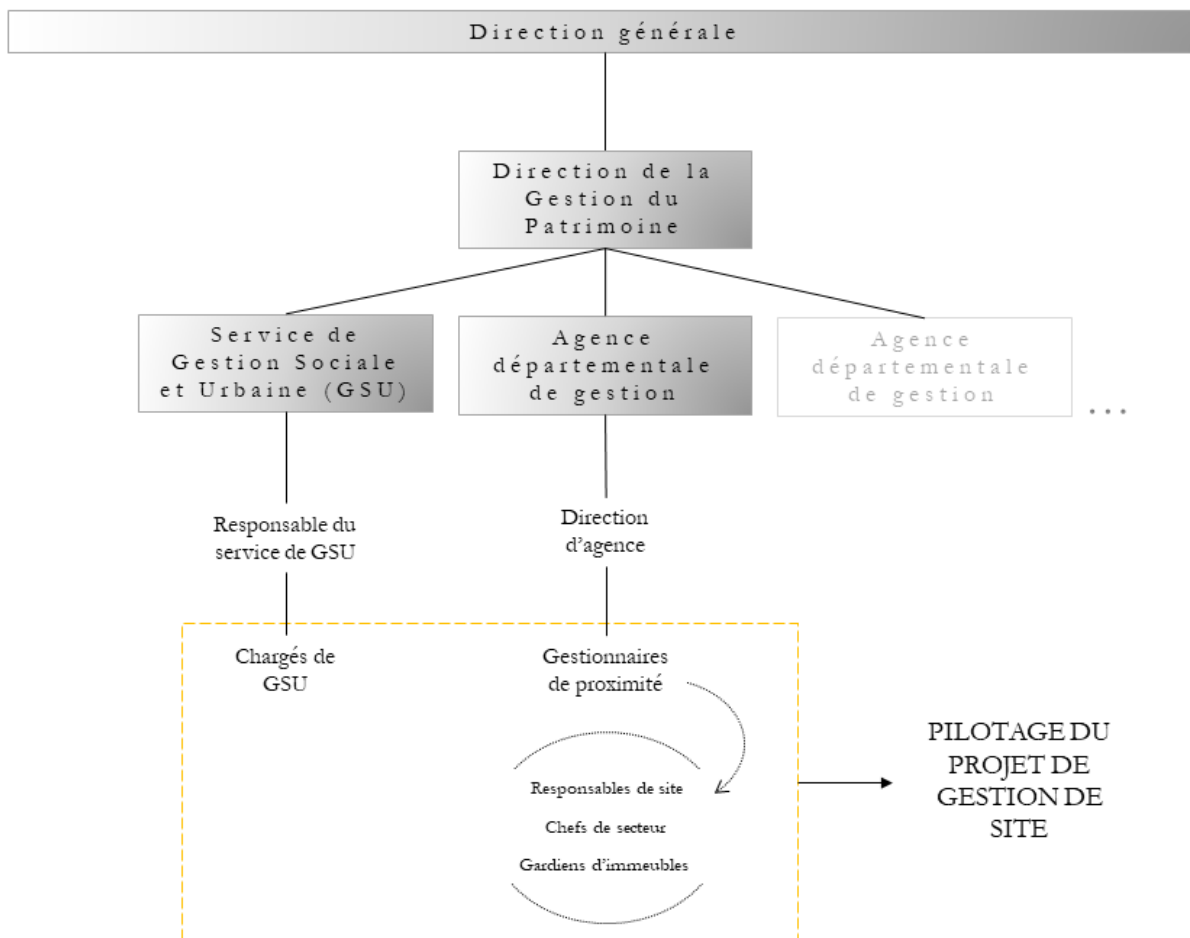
Direction générale

Direction de la Gestion du Patrimoine

Service de Gestion Sociale et Urbaine (GSU)

Agence départementale de gestion

Agence départementale de gestion

...

Responsable du service de GSU

Direction d'agence

Chargés de GSU

Gestionnaires de proximité

Responsables de site

Chefs de secteur

Gardiens d'immeubles

PILOTAGE DU PROJET DE GESTION DE SITE